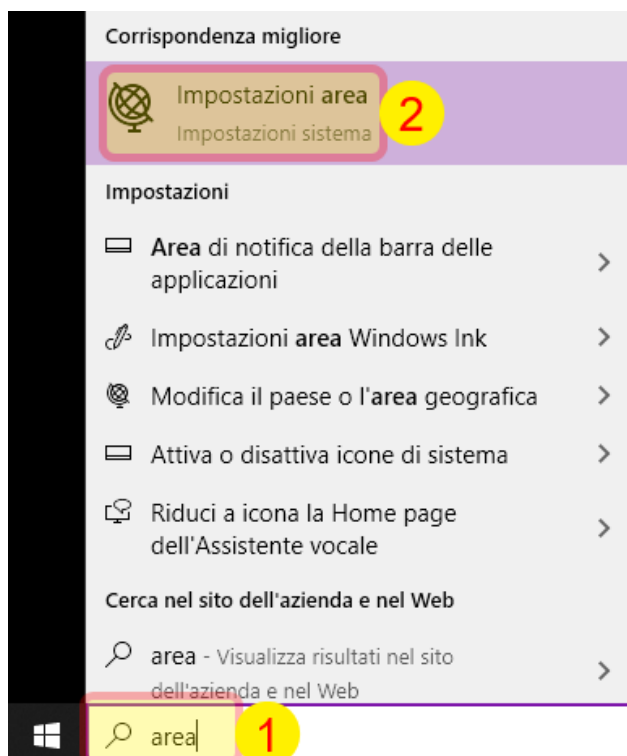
Corrispondenza migliore

Impostazioni area
Impostazioni sistema

2

Impostazioni

Area di notifica della barra delle applicazioni

Impostazioni area Windows Ink

Modifica il paese o l'area geografica

Attiva o disattiva icone di sistema

Riduci a icona la Home page dell'Assistente vocale

Cerca nel sito dell'azienda e nel Web

area - Visualizza risultati nel sito dell'azienda e nel Web

area

1